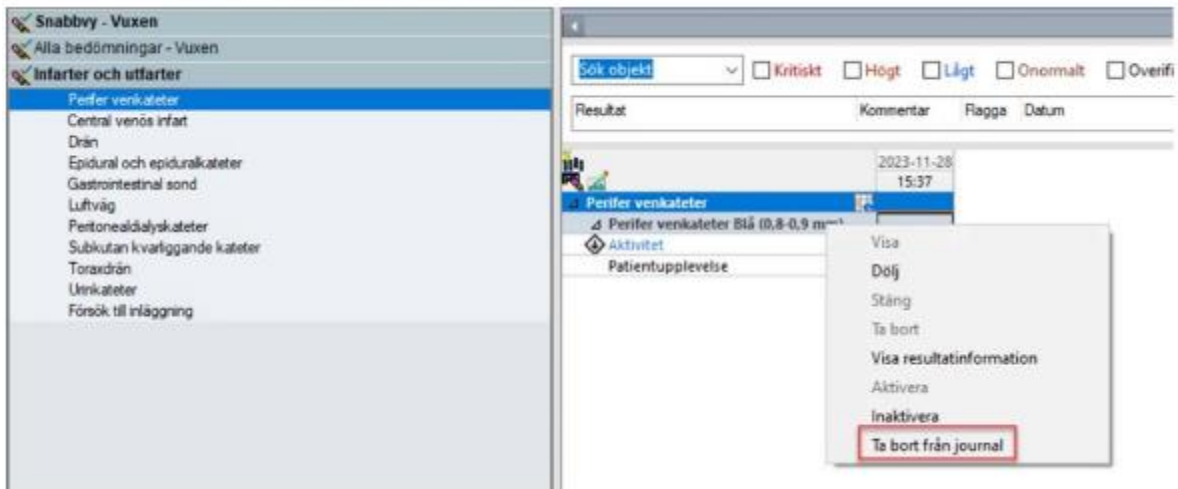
Snabbvy - Vuxen
Alla bedömningar - Vuxen
Infarter och utfarter
Perifer venkateter
Central venös infart
Drän
Epidural och epiduralkateter
Gastrointestinal sond
Luftväg
Peritonealdialyskateter
Subkutan kvarliggande kateter
Toraxdrän
Urinkateter
Försök till inläggning

Sök objekt
Kritiskt
Högt
Lågt
Onormalt
Overifi
Resultat
Kommentar
Flagga
Datum

2023-11-28
15:37
Perifer venkateter
Perifer venkateter Blå (0,8-0,9 m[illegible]
Aktivitet
Patientupplevelse

Visa
Dölj
Stäng
Ta bort
Visa resultatinformation
Aktivera
Inaktivera
Ta bort från journal